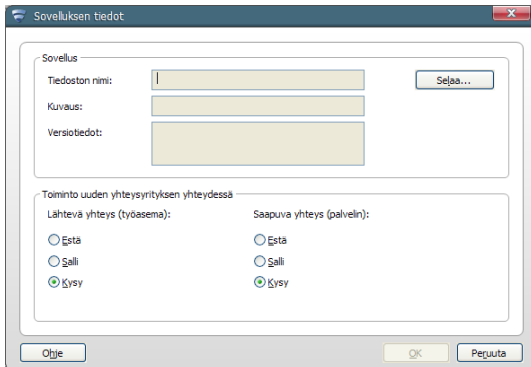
Sovelluksen tiedot

Sovellus

Tiedoston nimi:

Selaa...

Kuvaus:

Versiotiedot:

Toiminto uuden yhteysyrityksen yhteydessä

Lähtevä yhteys (työasema):

Estä

Salli

Kysy

Saapuva yhteys (palvelin):

Estä

Salli

Kysy

Ohje

OK

Peruuta